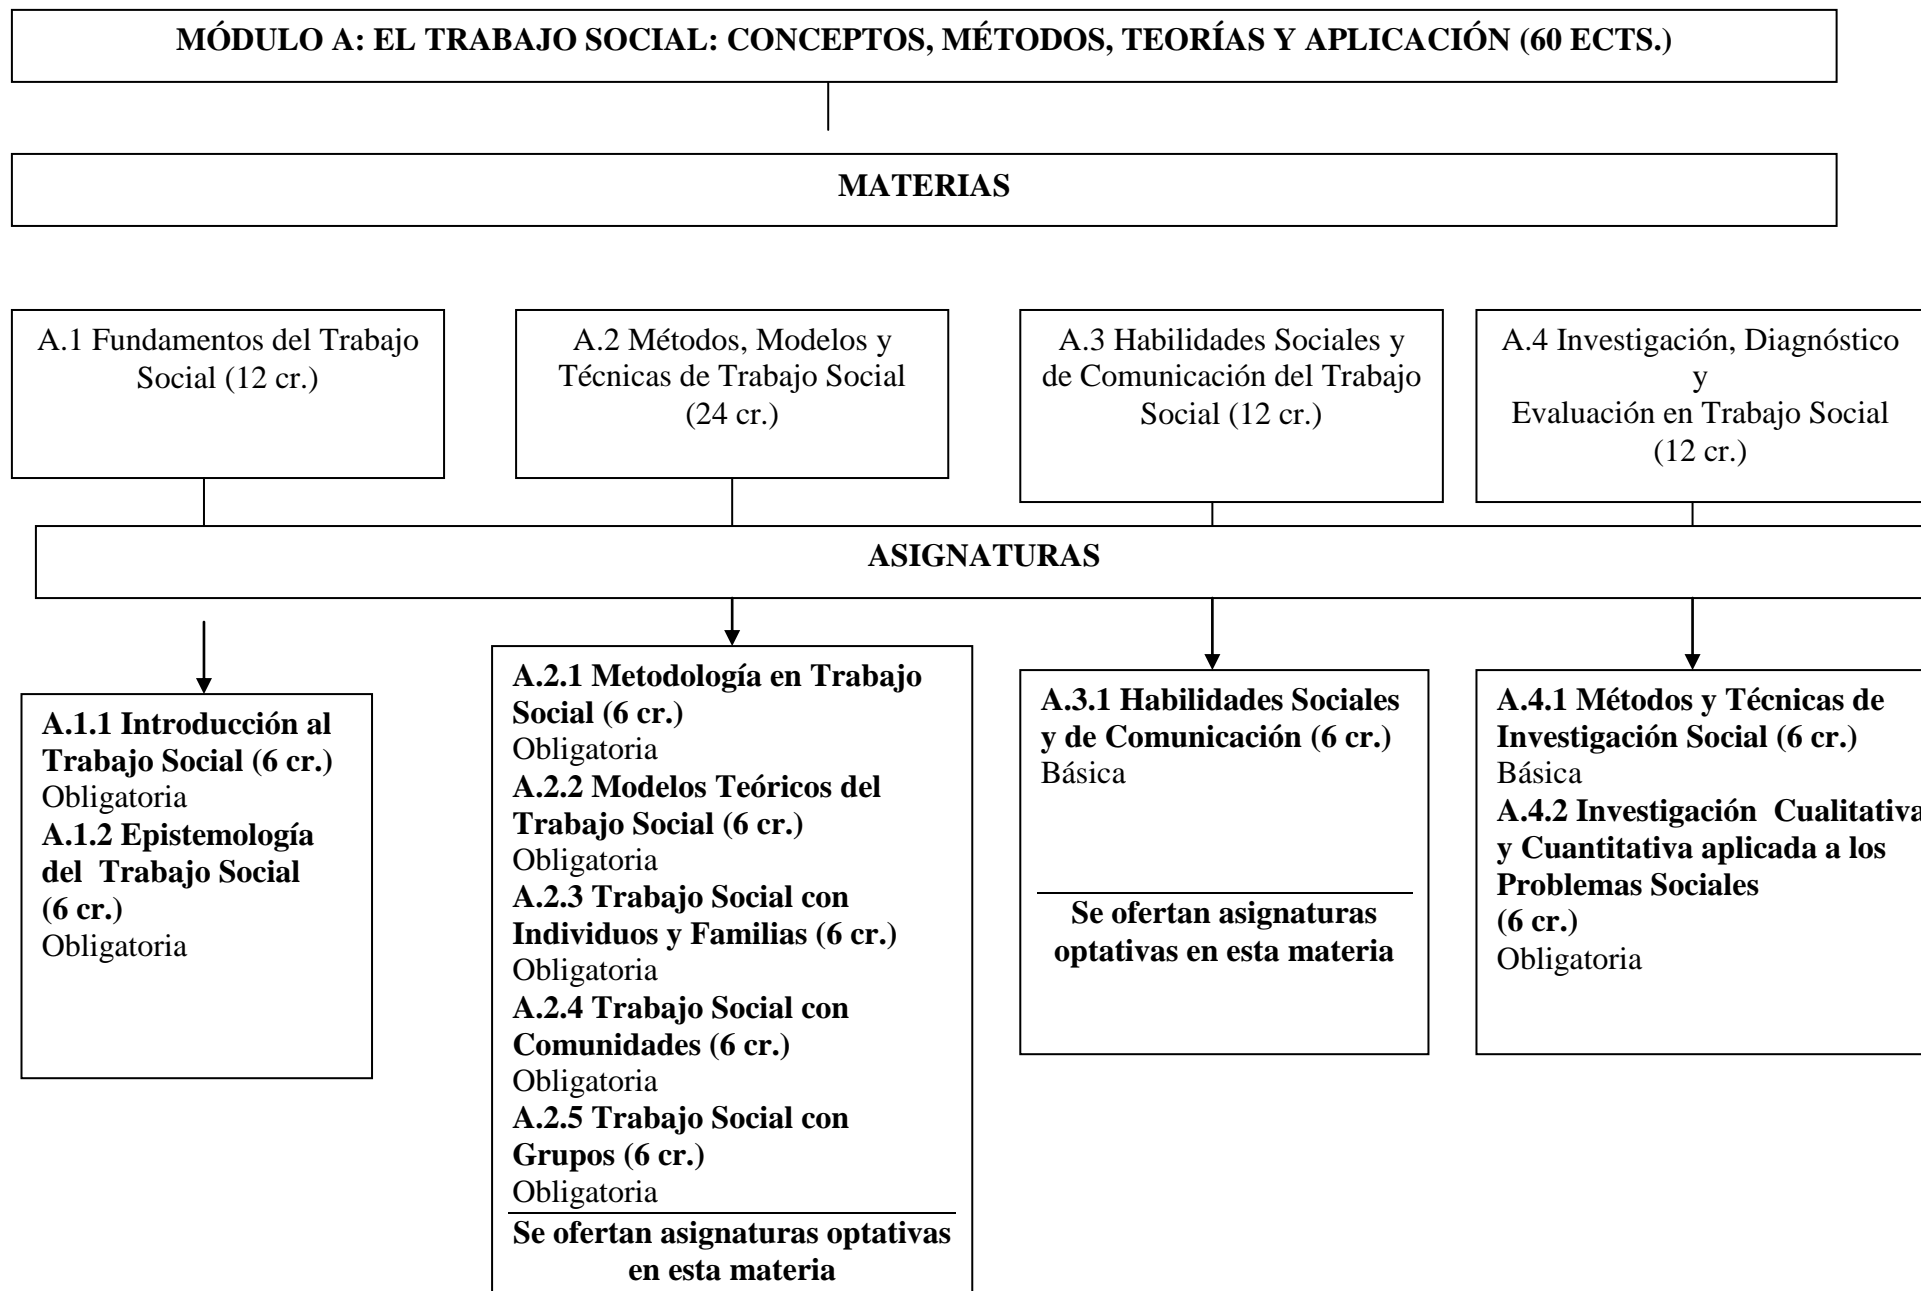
MÓDULO A: EL TRABAJO SOCIAL: CONCEPTOS, MÉTODOS, TEORÍAS Y APLICACIÓN (60 ECTS.)

MATERIAS

A.1 Fundamentos del Trabajo Social (12 cr.)

A.2 Métodos, Modelos y Técnicas de Trabajo Social (24 cr.)

A.3 Habilidades Sociales y de Comunicación del Trabajo Social (12 cr.)

A.4 Investigación, Diagnóstico y Evaluación en Trabajo Social (12 cr.)

ASIGNATURAS

A.1.1 Introducción al Trabajo Social (6 cr.)
Obligatoria
A.1.2 Epistemología del Trabajo Social (6 cr.)
Obligatoria

A.2.1 Metodología en Trabajo Social (6 cr.)
Obligatoria
A.2.2 Modelos Teóricos del Trabajo Social (6 cr.)
Obligatoria
A.2.3 Trabajo Social con Individuos y Familias (6 cr.)
Obligatoria
A.2.4 Trabajo Social con Comunidades (6 cr.)
Obligatoria
A.2.5 Trabajo Social con Grupos (6 cr.)
Obligatoria
Se ofertan asignaturas optativas en esta materia

A.3.1 Habilidades Sociales y de Comunicación (6 cr.)
Básica
Se ofertan asignaturas optativas en esta materia

A.4.1 Métodos y Técnicas de Investigación Social (6 cr.)
Básica
A.4.2 Investigación Cualitativa y Cuantitativa aplicada a los Problemas Sociales (6 cr.)
Obligatoria